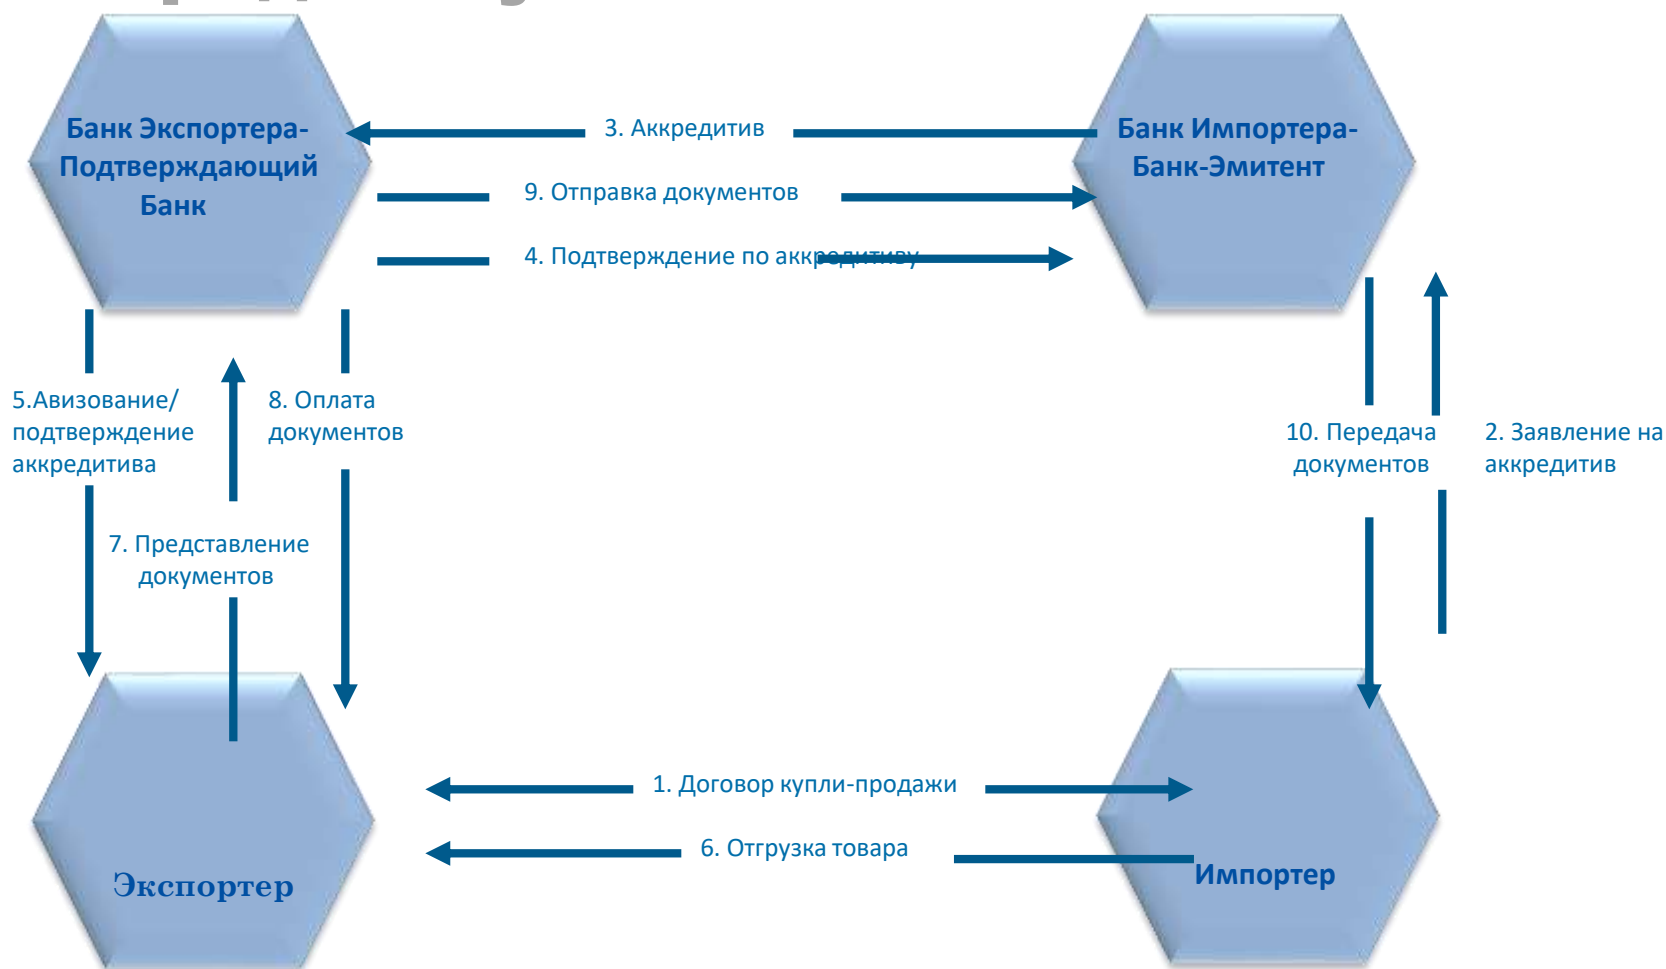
Банк Экспортера-Подтверждающий Банк

3. Аккредитив

Банк Импортера-Банк-Эмитент

9. Отправка документов

4. Подтверждение по аккредитиву

5.Авизование/ подтверждение аккредитива

8. Оплата документов

10. Передача документов

2. Заявление на аккредитив

7. Представление документов

1. Договор купли-продажи

6. Отгрузка товара

Экспортер

Импортер